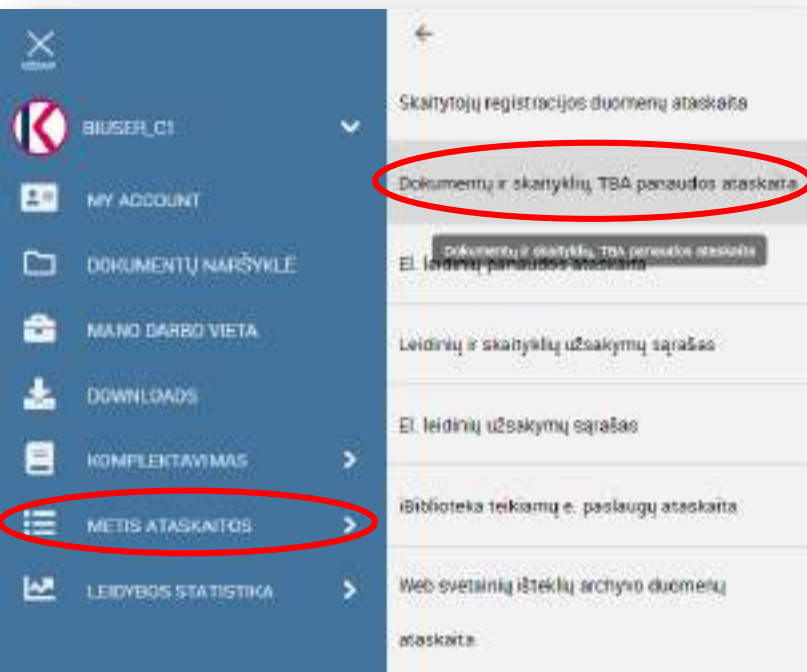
UŽDARYTI

BIUSER_C1

MY ACCOUNT

DOKUMENTŲ NARŠYKLĖ

MANO DARBO VIETA

DOWNLOADS

KOMPLEKTAVIMAS

METIS ATASKAITOS

LEIDYBOS STATISTIKA

Skaitytojų registracijos duomenų ataskaita

Dokumentų ir skaitykių, TBA panaudos ataskaita

Dokumentų ir skaityklų, TBA panaudos ataskaita

El. leidinių panaudos ataskaita

Leidinių ir skaityklų užsakymų sąrašas

El. leidinių užsakymų sąrašas

iBiblioteka teikiamų e. paslaugų ataskaita

Web svetainių išteklių archyvo duomenų ataskaita